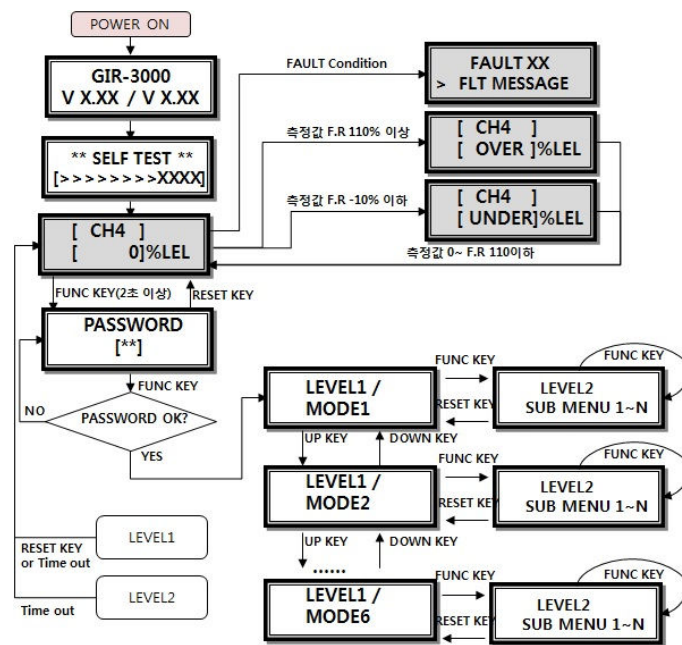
POWER ON

GIR-3000
V X.XX / V X.XX

** SELF TEST **
[>>>>>>>>XXXX]

[ CH4 ]
[ 0]%LEL

FAULT Condition

FAULT XX
> FLT MESSAGE

측정값 F.R 110% 이상

[ CH4 ]
[ OVER ]%LEL

측정값 F.R -10% 이하

[ CH4 ]
[ UNDER]%LEL

측정값 0~ F.R 110이하

FUNC KEY(2초 이상)

RESET KEY

PASSWORD
[**]

FUNC KEY

NO

PASSWORD OK?

YES

LEVEL1 /
MODE1

FUNC KEY

RESET KEY

LEVEL2
SUB MENU 1~N

FUNC KEY

UP KEY

DOWN KEY

LEVEL1 /
MODE2

FUNC KEY

RESET KEY

LEVEL2
SUB MENU 1~N

FUNC KEY

UP KEY

DOWN KEY

......

LEVEL1 /
MODE6

FUNC KEY

RESET KEY

LEVEL2
SUB MENU 1~N

FUNC KEY

LEVEL1

RESET KEY
or Time out

LEVEL2

Time out